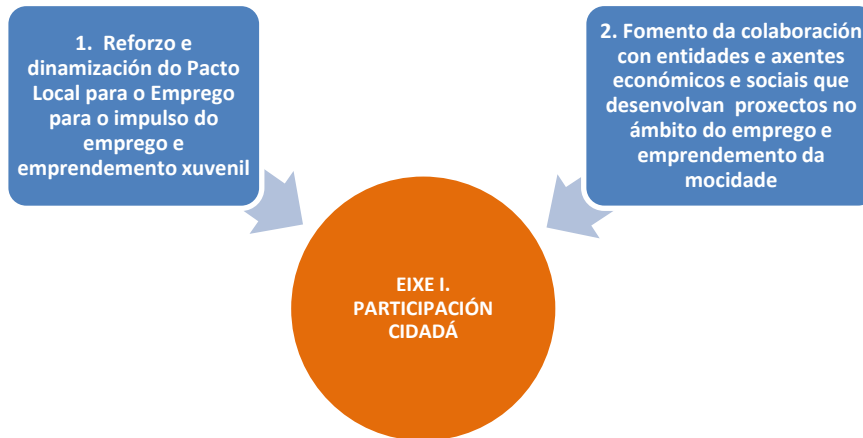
1. Reforzo e dinamización do Pacto Local para o Emprego para o impulso do emprego e emprendemento xuvenil

2. Fomento da colaboración con entidades e axentes económicos e sociais que desenvolvan proxectos no ámbito do emprego e emprendemento da mocidade

EIXE I. PARTICIPACIÓN CIDADÁ